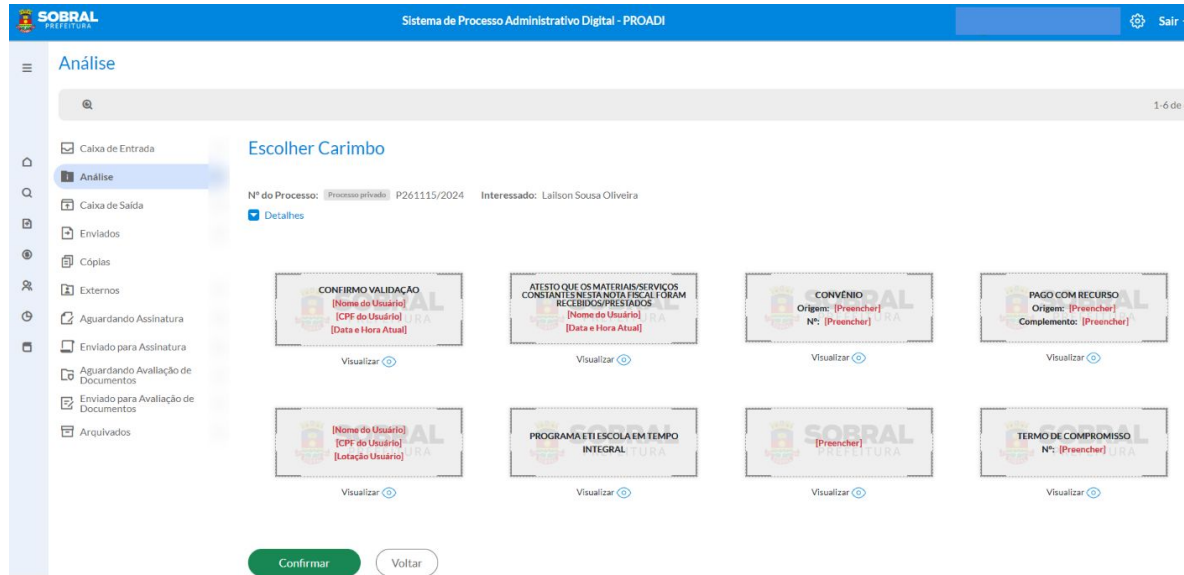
SOBRAL
PREFEITURA

Sistema de Processo Administrativo Digital - PROADI

Sair

Análise

1-6 de

Caixa de Entrada
Análise
Caixa de Saída
Enviados
Cópias
Externos
Aguardando Assinatura
Enviado para Assinatura
Aguardando Avaliação de Documentos
Enviado para Avaliação de Documentos
Arquivados

Escolher Carimbo

Nº do Processo: Processo privado P261115/2024 Interessado: Lailson Sousa Oliveira

Detalhes

CONFIRMO VALIDAÇÃO
[Nome do Usuário]
[CPF do Usuário]
[Data e Hora Atual]
Visualizar

ATESTO QUE OS MATERIAIS/SERVIÇOS CONSTANTES NESTA NOTA FISCAL FORAM RECEBIDOS/PRESTADOS
[Nome do Usuário]
[Data e Hora Atual]
Visualizar

CONVÊNIO
Origem: [Preencher]
Nº: [Preencher]
Visualizar

PAGO COM RECURSO
Origem: [Preencher]
Complemento: [Preencher]
Visualizar

[Nome do Usuário]
[CPF do Usuário]
[Lotação Usuário]
Visualizar

PROGRAMA ETI ESCOLA EM TEMPO INTEGRAL
Visualizar

[Preencher]
Visualizar

TERMO DE COMPROMISSO
Nº: [Preencher]
Visualizar

Confirmar
Voltar